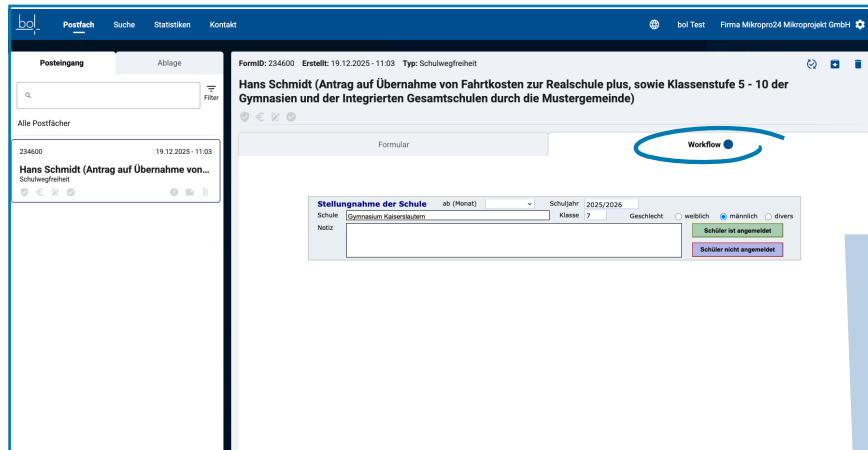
bol Postfach Suche Statistiken Kontakt bol Test Firma Mikropro24 Mikroprojekt GmbH

Posteingang Ablage

Filter

Alle Postfächer

234600 19.12.2025 - 11:03
Hans Schmidt (Antrag auf Übernahme von...
Schulwegfreiheit

FormID: 234600 Erstellt: 19.12.2025 - 11:03 Typ: Schulwegfreiheit

Hans Schmidt (Antrag auf Übernahme von Fahrtkosten zur Realschule plus, sowie Klassenstufe 5 - 10 der Gymnasien und der Integrierten Gesamtschulen durch die Mustergemeinde)

Formular Workflow

Stellungnahme der Schule ab (Monat) Schuljahr 2025/2026
Schule Gymnasium Kaiserslautern Klasse 7 Geschlecht weiblich männlich divers
Notiz
Schüler ist angemeldet
Schüler nicht angemeldet